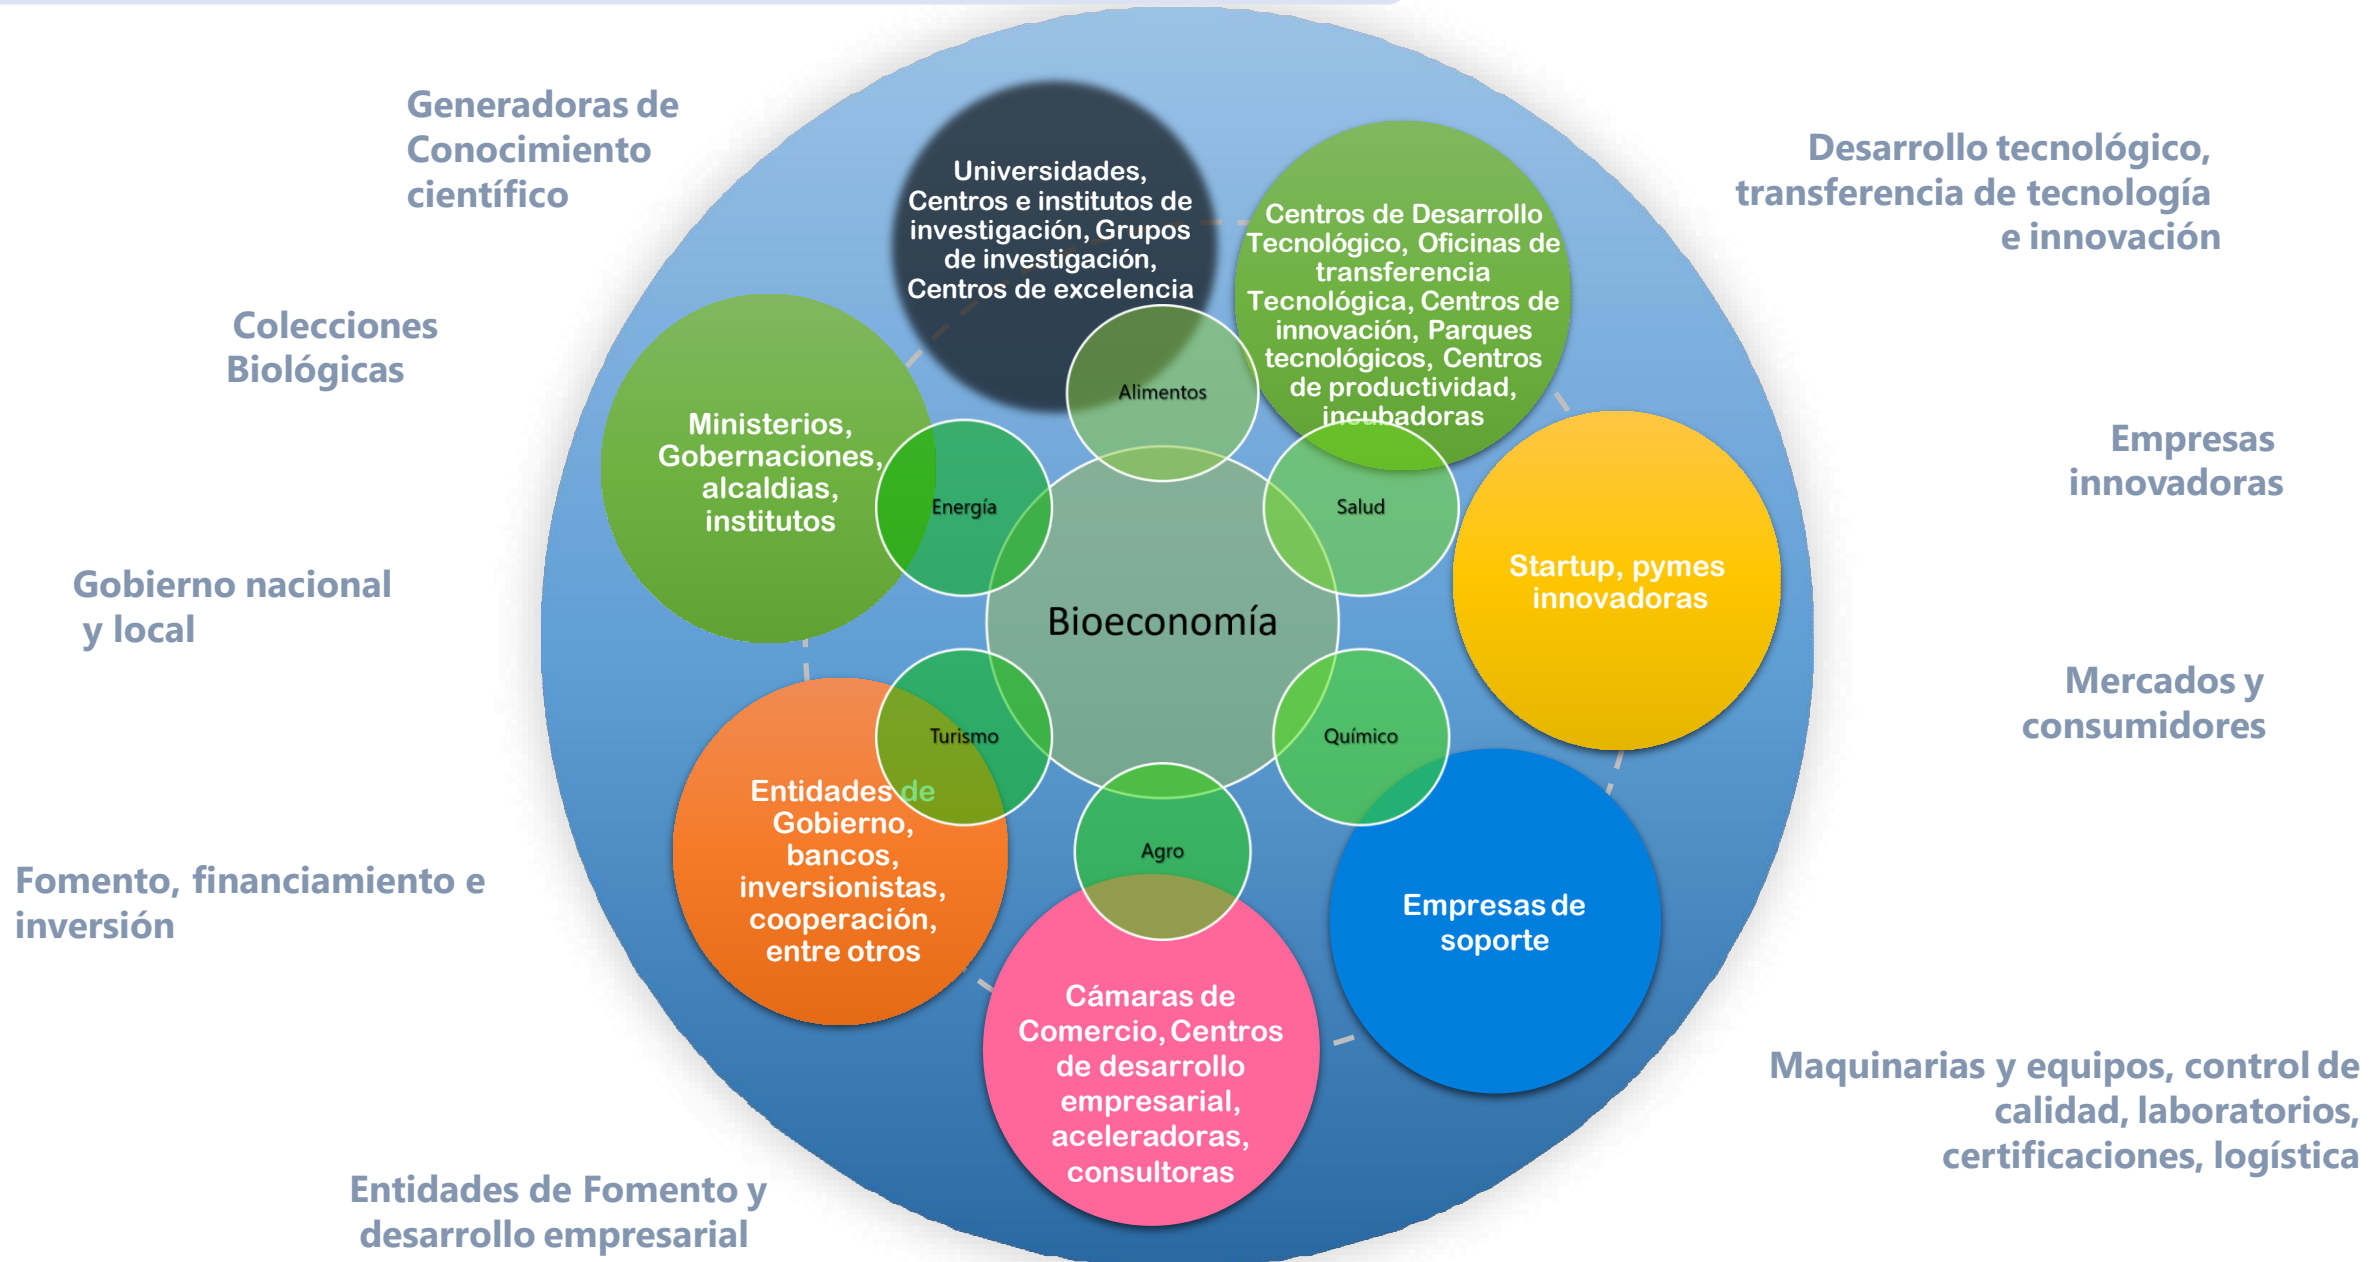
Generadoras de Conocimiento científico

Colecciones Biológicas

Gobierno nacional y local

Fomento, financiamiento e inversión

Entidades de Fomento y desarrollo empresarial

Desarrollo tecnológico, transferencia de tecnología e innovación

Empresas innovadoras

Mercados y consumidores

Maquinarias y equipos, control de calidad, laboratorios, certificaciones, logística

Universidades, Centros e institutos de investigación, Grupos de investigación, Centros de excelencia

Centros de Desarrollo Tecnológico, Oficinas de transferencia Tecnológica, Centros de innovación, Parques tecnológicos, Centros de productividad, incubadoras

Ministerios, Gobernaciones, alcaldias, institutos

Startup, pymes innovadoras

Empresas de soporte

Entidades de Gobierno, bancos, inversionistas, cooperación, entre otros

Cámaras de Comercio, Centros de desarrollo empresarial, aceleradoras, consultoras

Alimentos

Energía

Salud

Bioeconomía

Turismo

Químico

Agro